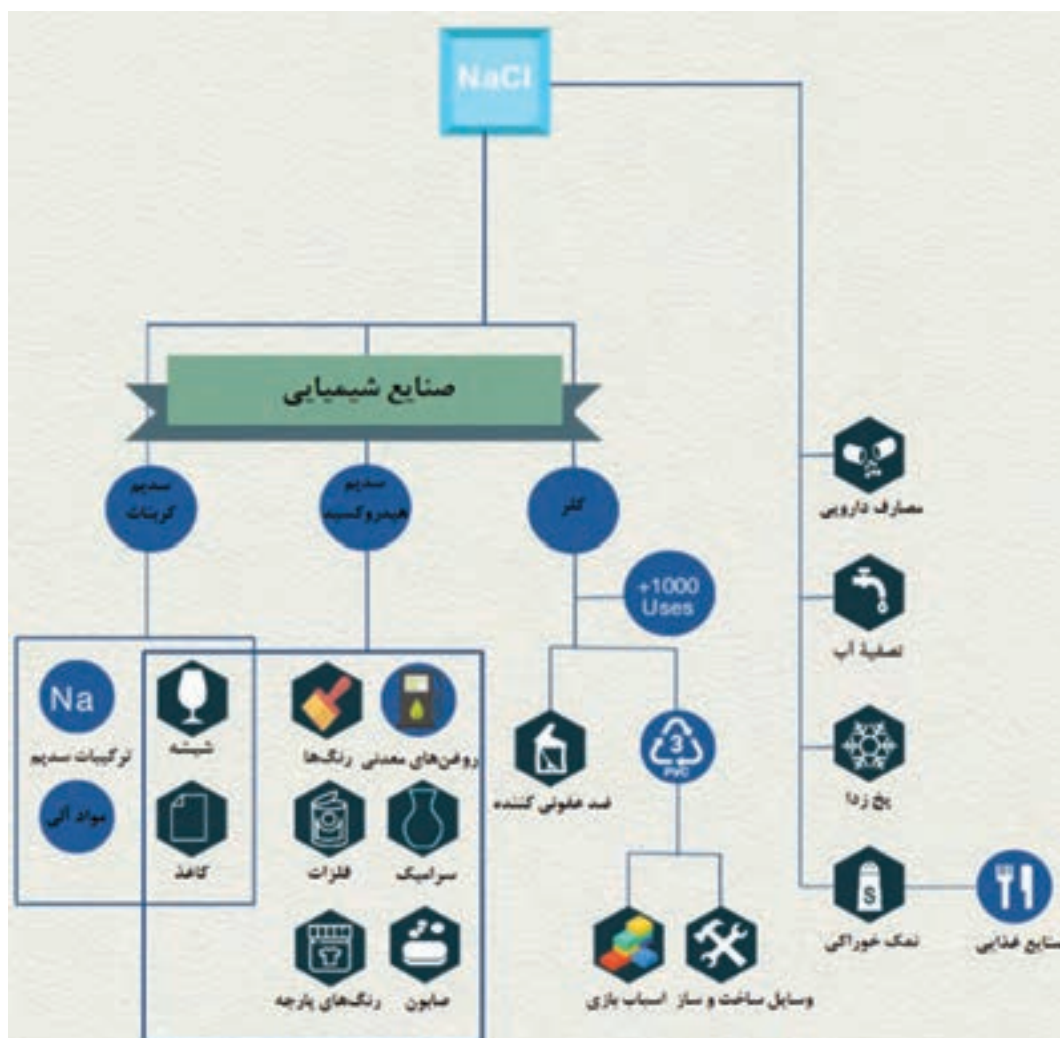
NaCl

صنایع شیمیایی

سدیم کربنات

سدیم هیدروکسید

کلر

+1000 Uses

مصارف دارویی

تصفیهٔ آب

یخ زدا

نمک خوراکی

صنایع غذایی

Na

ترکیبات سدیم

مواد آلی

شیشه

کاغذ

رنگ‌ها

روغن‌های معدنی

فلزات

سرامیک

رنگ‌های پارچه

صابون

ضد عفونی کننده

3
PVC

اسباب بازی

وسایل ساخت و ساز